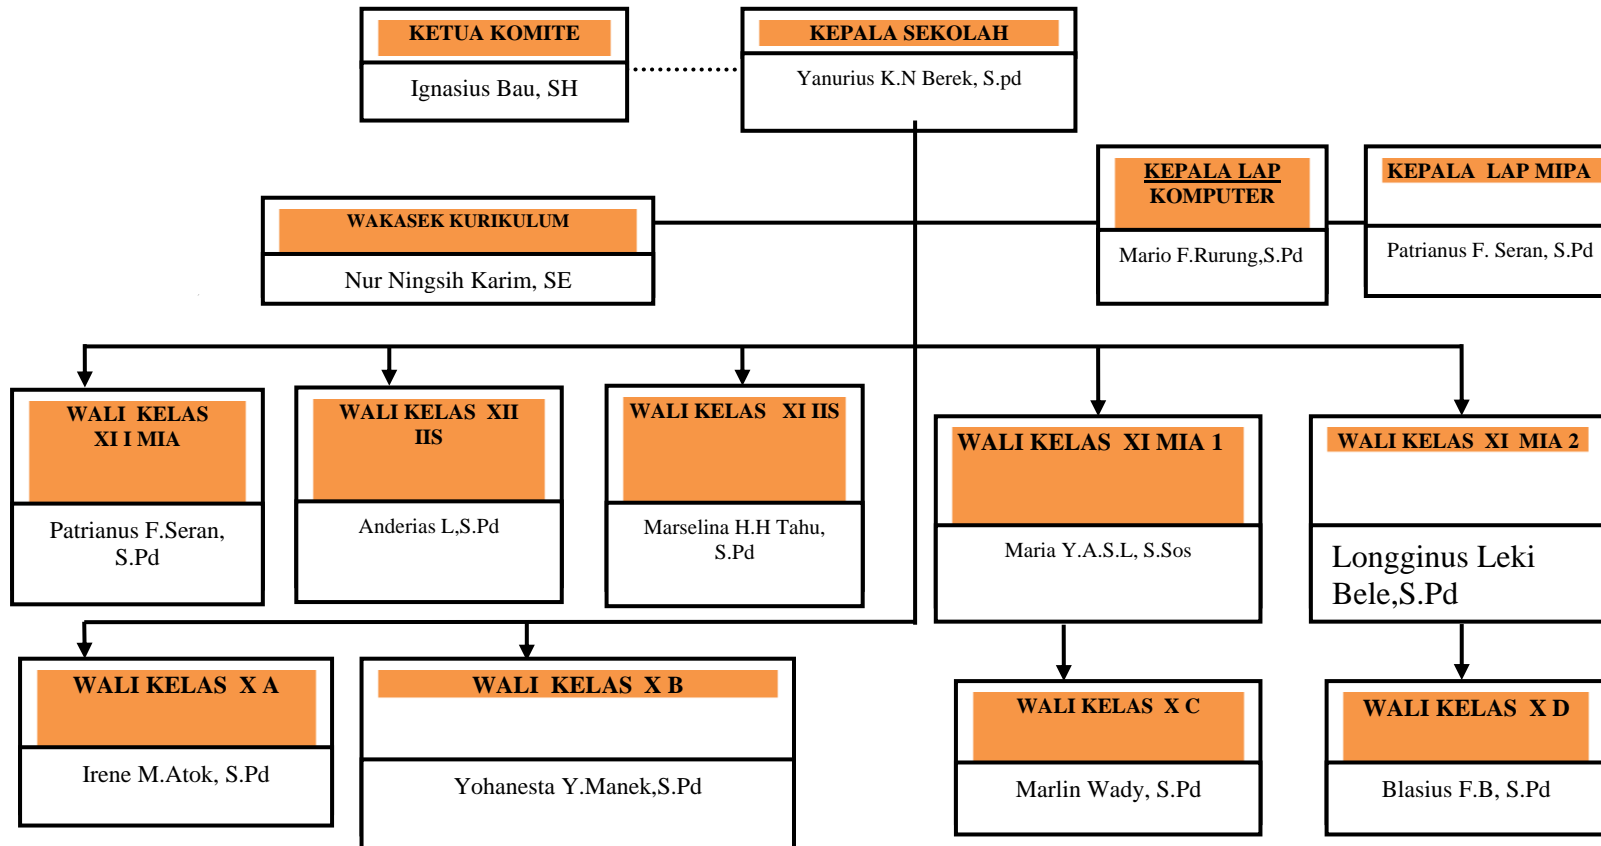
KETUA KOMITE

Ignasius Bau, SH

KEPALA SEKOLAH

Yanurius K.N Berek, S.pd

WAKASEK KURIKULUM

Nur Ningsih Karim, SE

KEPALA LAP KOMPUTER

Mario F.Rurung,S.Pd

KEPALA LAP MIPA

Patrianus F. Seran, S.Pd

WALI KELAS XI I MIA

Patrianus F.Seran, S.Pd

WALI KELAS XII IIS

Anderias L,S.Pd

WALI KELAS XI IIS

Marselina H.H Tahu, S.Pd

WALI KELAS XI MIA 1

Maria Y.A.S.L, S.Sos

WALI KELAS XI MIA 2

Longginus Leki Bele,S.Pd

WALI KELAS X A

Irene M.Atok, S.Pd

WALI KELAS X B

Yohanesta Y.Manek,S.Pd

WALI KELAS X C

Marlin Wady, S.Pd

WALI KELAS X D

Blasius F.B, S.Pd